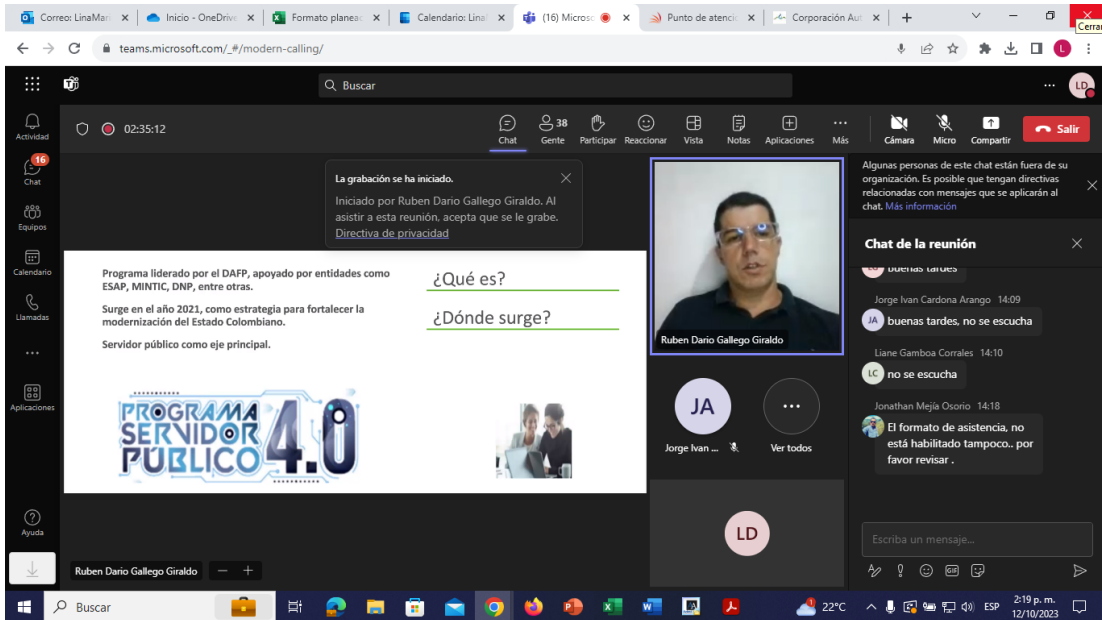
Correo: LinaMar ×
Inicio - OneDrive ×
Formato planeac ×
Calendario: Lina ×
(16) Microso ×
Punto de atenció ×
Corporación Aut ×
+
Cerrar

teams.microsoft.com/_#/modern-calling/

Buscar

LD

Actividad
16
Chat
Equipos
Calendario
Llamadas
...
Aplicaciones
Ayuda

02:35:12

Chat
38
Gente
Participar
Reaccionar
Vista
Notas
Aplicaciones
Más
Cámara
Micro
Compartir
Salir

La grabación se ha iniciado.
Iniciado por Ruben Dario Gallego Giraldo. Al asistir a esta reunión, acepta que se le grabe.
Directiva de privacidad

Programa liderado por el DAFP, apoyado por entidades como ESAP, MINTIC, DNP, entre otras.

Surge en el año 2021, como estrategia para fortalecer la modernización del Estado Colombiano.

Servidor público como eje principal.

¿Qué es?

¿Dónde surge?

PROGRAMA SERVIDOR PÚBLICO 4.0

Ruben Dario Gallego Giraldo

JA
Jorge Ivan ...
Ver todos

LD

Ruben Dario Gallego Giraldo

Algunas personas de este chat están fuera de su organización. Es posible que tengan directivas relacionadas con mensajes que se aplicarán al chat. Más información

Chat de la reunión

buenas tardes

Jorge Ivan Cardona Arango 14:09
JA buenas tardes, no se escucha

Liane Gamboa Corrales 14:10
LC no se escucha

Jonathan Mejía Osorio 14:18
El formato de asistencia, no está habilitado tampoco.. por favor revisar .

Escriba un mensaje...

Buscar
22°C
ESP
2:19 p. m.
12/10/2023